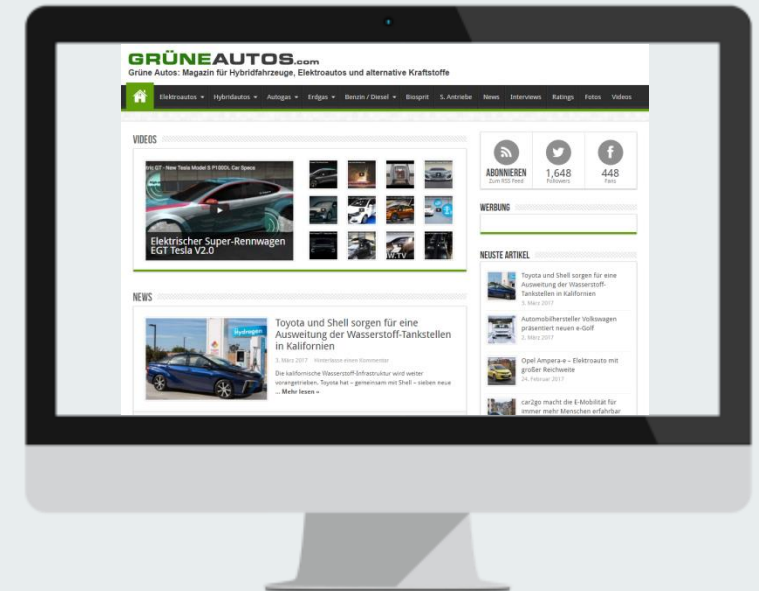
GRÜNEAUTOS.com
Grüne Autos: Magazin für Hybridfahrzeuge, Elektroautos und alternative Kraftstoffe

Elektroautos ▾ Hybridautos ▾ Autogas ▾ Erdgas ▾ Benzin / Diesel ▾ Biosprit S. Antriebe News Interviews Ratings Fotos Videos

VIDEOS

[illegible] GT - New Tesla Model S P100DL Car Specs

Elektrischer Super-Rennwagen EGT Tesla V2.0

ABONNIEREN
Zum RSS Feed

1,648
Followers

448
Fans

WERBUNG

NEUSTE ARTIKEL

Toyota und Shell sorgen für eine Ausweitung der Wasserstoff-Tankstellen in Kalifornien
3. März 2017

Automobilhersteller Volkswagen präsentiert neuen e-Golf
2. März 2017

Opel Ampera-e – Elektroauto mit großer Reichweite
24. Februar 2017

car2go macht die E-Mobilität für immer mehr Menschen erfahrbar

NEWS

Toyota und Shell sorgen für eine Ausweitung der Wasserstoff-Tankstellen in Kalifornien

3. März 2017 Hinterlasse einen Kommentar

Die kalifornische Wasserstoff-Infrastruktur wird weiter vorangetrieben. Toyota hat – gemeinsam mit Shell – sieben neue
... Mehr lesen »

Hydrogen